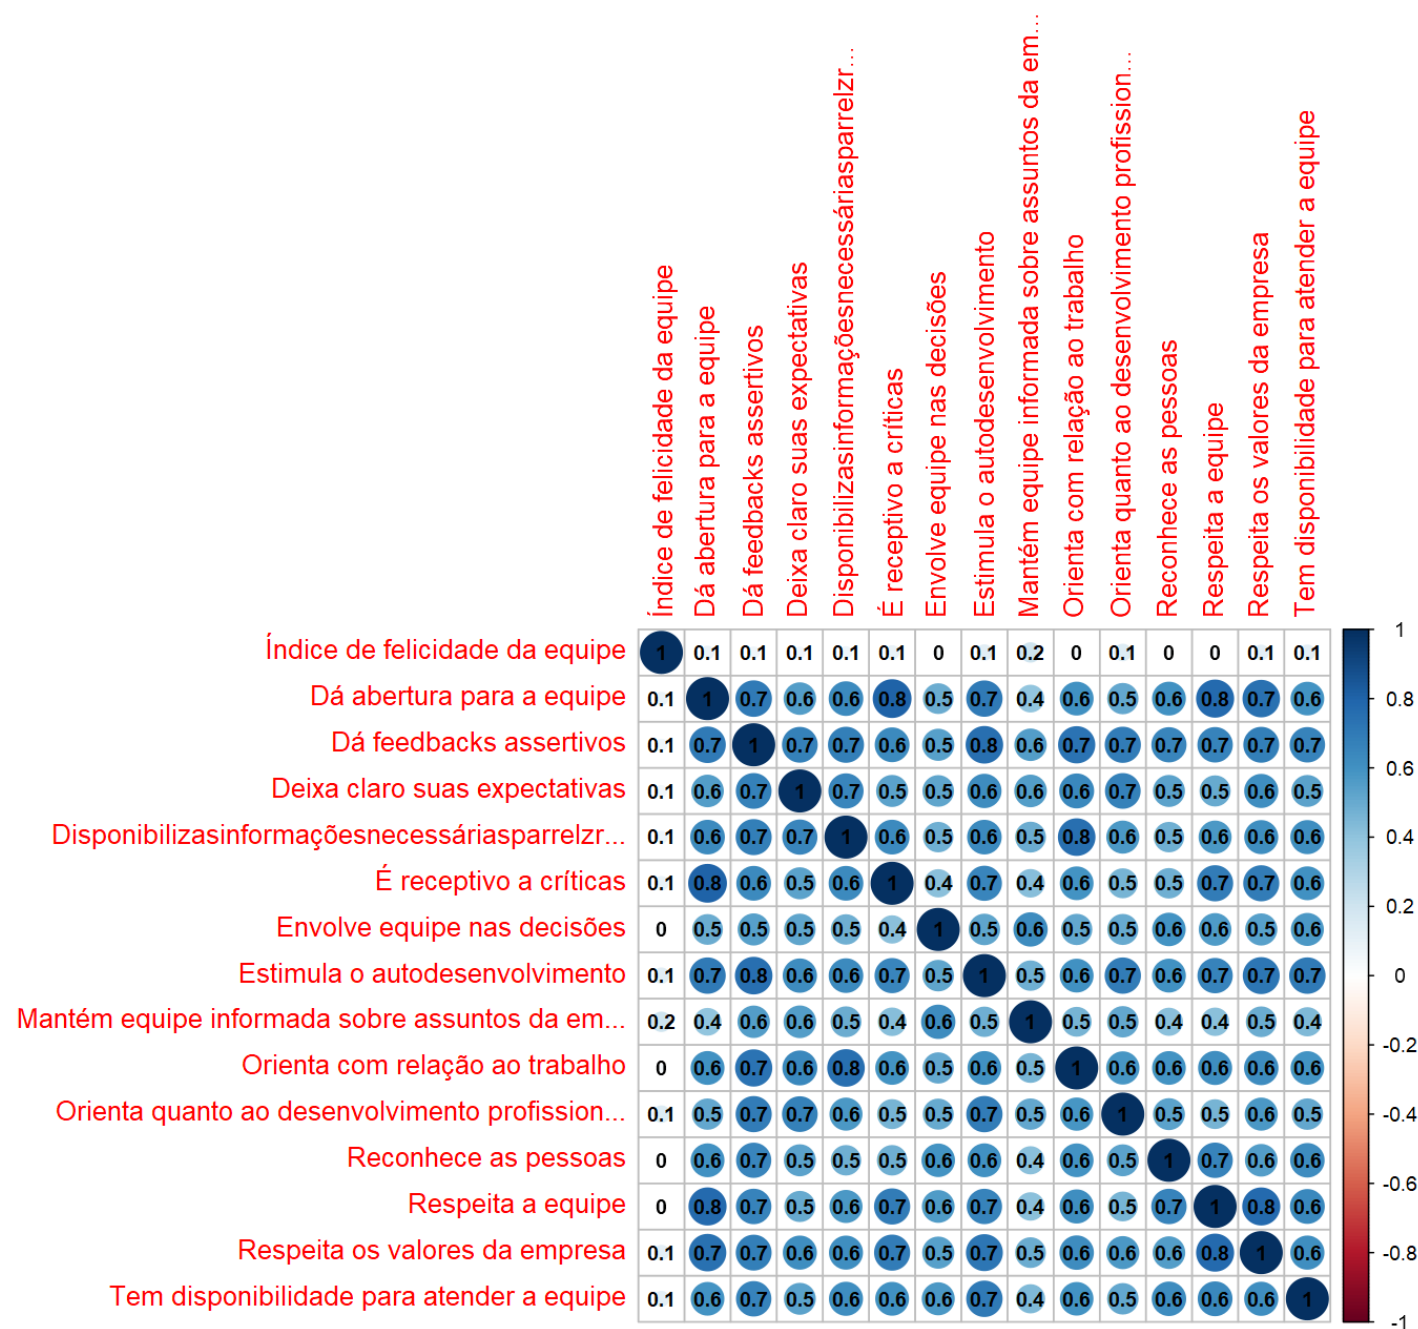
| | Índice de felicidade da equipe | Dá abertura para a equipe | Dá feedbacks assertivos | Deixa claro suas expectativas | Disponibilizasinformaçõesnecessáriasparrelzr... | É receptivo a críticas | Envolve equipe nas decisões | Estimula o autodesenvolvimento | Mantém equipe informada sobre assuntos da em... | Orienta com relação ao trabalho | Orienta quanto ao desenvolvimento profission... | Reconhece as pessoas | Respeita a equipe | Respeita os valores da empresa | Tem disponibilidade para atender a equipe |
|---|---|---|---|---|---|---|---|---|---|---|---|---|---|---|---|
| Índice de felicidade da equipe | 1 | 0.1 | 0.1 | 0.1 | 0.1 | 0.1 | 0 | 0.1 | 0.2 | 0 | 0.1 | 0 | 0 | 0.1 | 0.1 |
| Dá abertura para a equipe | 0.1 | 1 | 0.7 | 0.6 | 0.6 | 0.8 | 0.5 | 0.7 | 0.4 | 0.6 | 0.5 | 0.6 | 0.8 | 0.7 | 0.6 |
| Dá feedbacks assertivos | 0.1 | 0.7 | 1 | 0.7 | 0.7 | 0.6 | 0.5 | 0.8 | 0.6 | 0.7 | 0.7 | 0.7 | 0.7 | 0.7 | 0.7 |
| Deixa claro suas expectativas | 0.1 | 0.6 | 0.7 | 1 | 0.7 | 0.5 | 0.5 | 0.6 | 0.6 | 0.6 | 0.7 | 0.5 | 0.5 | 0.6 | 0.5 |
| Disponibilizasinformaçõesnecessáriasparrelzr... | 0.1 | 0.6 | 0.7 | 0.7 | 1 | 0.6 | 0.5 | 0.6 | 0.5 | 0.8 | 0.6 | 0.5 | 0.6 | 0.6 | 0.6 |
| É receptivo a críticas | 0.1 | 0.8 | 0.6 | 0.5 | 0.6 | 1 | 0.4 | 0.7 | 0.4 | 0.6 | 0.5 | 0.5 | 0.7 | 0.7 | 0.6 |
| Envolve equipe nas decisões | 0 | 0.5 | 0.5 | 0.5 | 0.5 | 0.4 | 1 | 0.5 | 0.6 | 0.5 | 0.5 | 0.6 | 0.6 | 0.5 | 0.6 |
| Estimula o autodesenvolvimento | 0.1 | 0.7 | 0.8 | 0.6 | 0.6 | 0.7 | 0.5 | 1 | 0.5 | 0.6 | 0.7 | 0.6 | 0.7 | 0.7 | 0.7 |
| Mantém equipe informada sobre assuntos da em... | 0.2 | 0.4 | 0.6 | 0.6 | 0.5 | 0.4 | 0.6 | 0.5 | 1 | 0.5 | 0.5 | 0.4 | 0.4 | 0.5 | 0.4 |
| Orienta com relação ao trabalho | 0 | 0.6 | 0.7 | 0.6 | 0.8 | 0.6 | 0.5 | 0.6 | 0.5 | 1 | 0.6 | 0.6 | 0.6 | 0.6 | 0.6 |
| Orienta quanto ao desenvolvimento profission... | 0.1 | 0.5 | 0.7 | 0.7 | 0.6 | 0.5 | 0.5 | 0.7 | 0.5 | 0.6 | 1 | 0.5 | 0.5 | 0.6 | 0.5 |
| Reconhece as pessoas | 0 | 0.6 | 0.7 | 0.5 | 0.5 | 0.5 | 0.6 | 0.6 | 0.4 | 0.6 | 0.5 | 1 | 0.7 | 0.6 | 0.6 |
| Respeita a equipe | 0 | 0.8 | 0.7 | 0.5 | 0.6 | 0.7 | 0.6 | 0.7 | 0.4 | 0.6 | 0.5 | 0.7 | 1 | 0.8 | 0.6 |
| Respeita os valores da empresa | 0.1 | 0.7 | 0.7 | 0.6 | 0.6 | 0.7 | 0.5 | 0.7 | 0.5 | 0.6 | 0.6 | 0.6 | 0.8 | 1 | 0.6 |
| Tem disponibilidade para atender a equipe | 0.1 | 0.6 | 0.7 | 0.5 | 0.6 | 0.6 | 0.6 | 0.7 | 0.4 | 0.6 | 0.5 | 0.6 | 0.6 | 0.6 | 1 |

1
0.8
0.6
0.4
0.2
0
-0.2
-0.4
-0.6
-0.8
-1